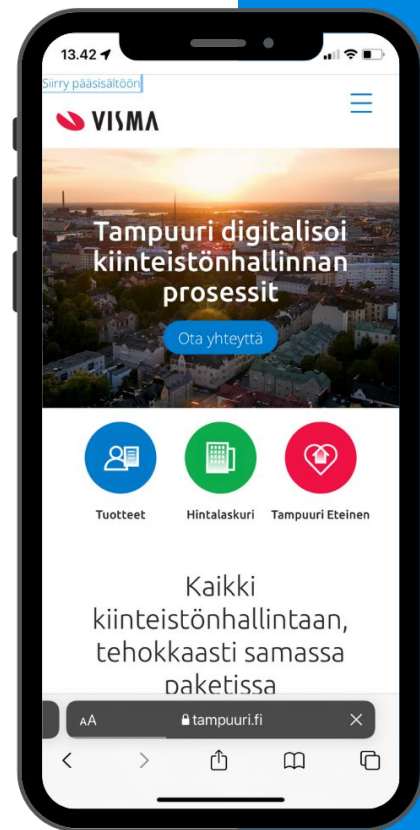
13.42

Siirry pääsisältöön

VISMA

Tampuuri digitalisoi kiinteistönhallinnan prosessit

Ota yhteyttä

Tuotteet

Hintalaskuri

Tampuuri Eteinen

Kaikki kiinteistönhallintaan, tehokkaasti samassa paketissa

AA

tampuuri.fi